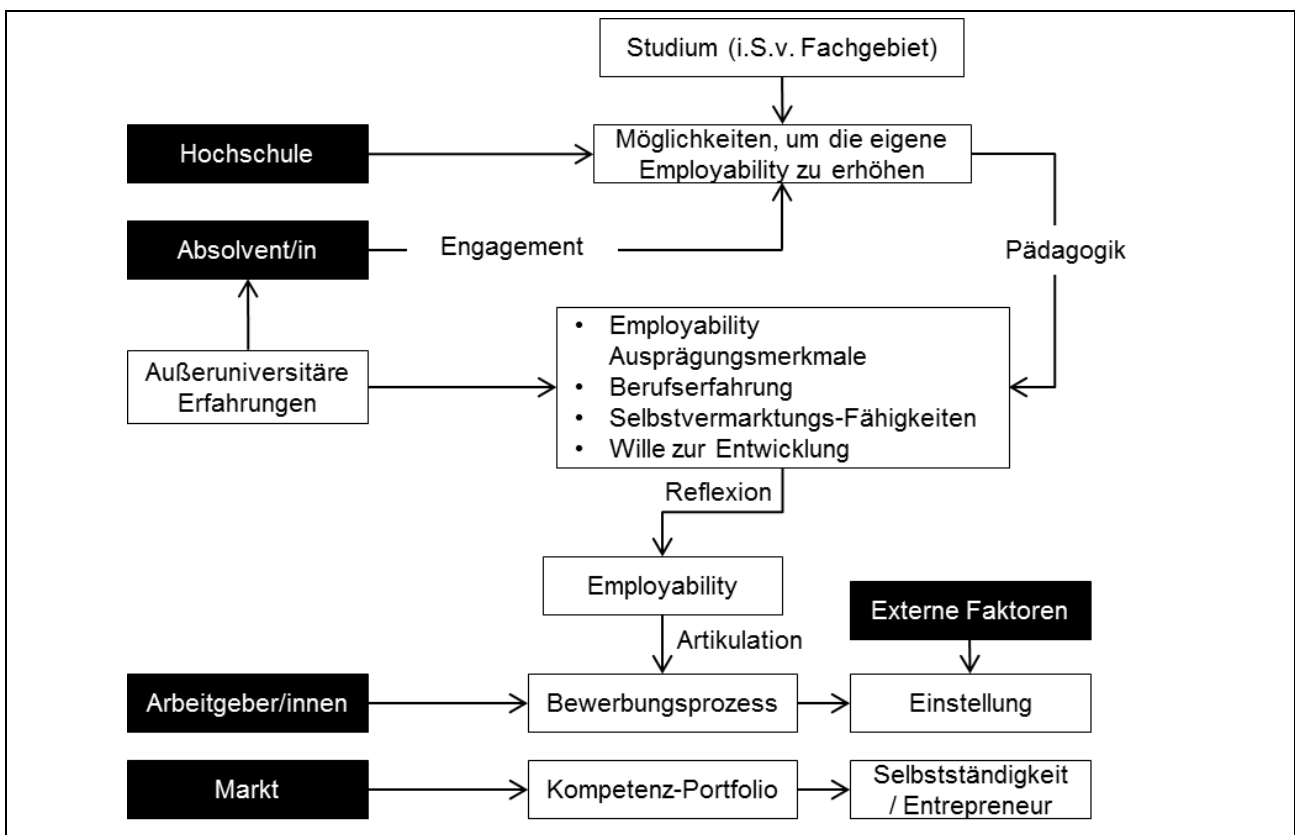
Studium (i.S.v. Fachgebiet)

Hochschule

Möglichkeiten, um die eigene Employability zu erhöhen

Absolvent/in

Engagement

Pädagogik

Außeruniversitäre Erfahrungen

- Employability Ausprägungsmerkmale
- Berufserfahrung
- Selbstvermarktungs-Fähigkeiten
- Wille zur Entwicklung

Reflexion

Employability

Externe Faktoren

Artikulation

Arbeitgeber/innen

Bewerbungsprozess

Einstellung

Markt

Kompetenz-Portfolio

Selbstständigkeit / Entrepreneur